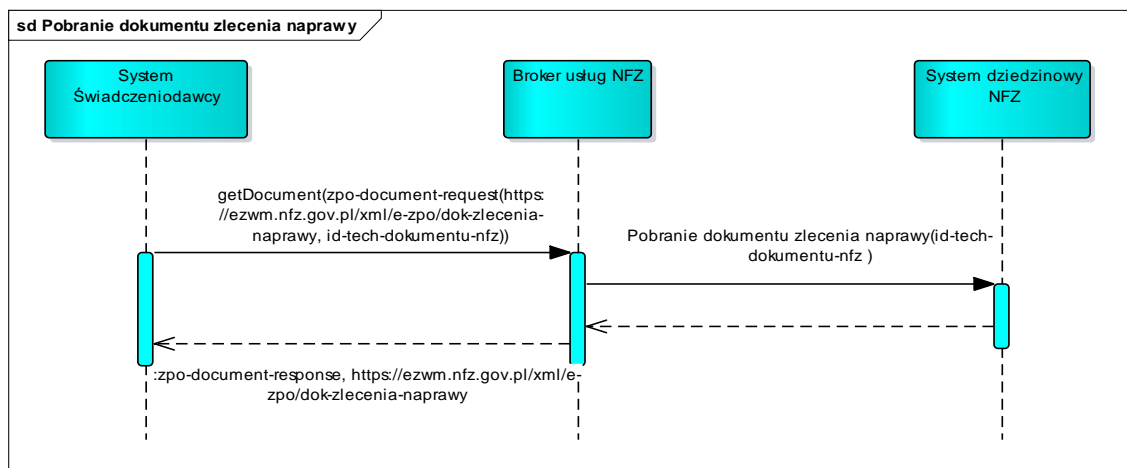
sd Pobranie dokumentu zlecenia naprawy

System Świadczeniodawcy

Broker usług NFZ

System dziedzinowy NFZ

getDocument(zpo-document-request(https://ezwm.nfz.gov.pl/xml/e-zpo/dok-zlecenia-naprawy, id-tech-dokumentu-nfz))

Pobranie dokumentu zlecenia naprawy(id-tech-dokumentu-nfz )

:zpo-document-response, https://ezwm.nfz.gov.pl/xml/e-zpo/dok-zlecenia-naprawy